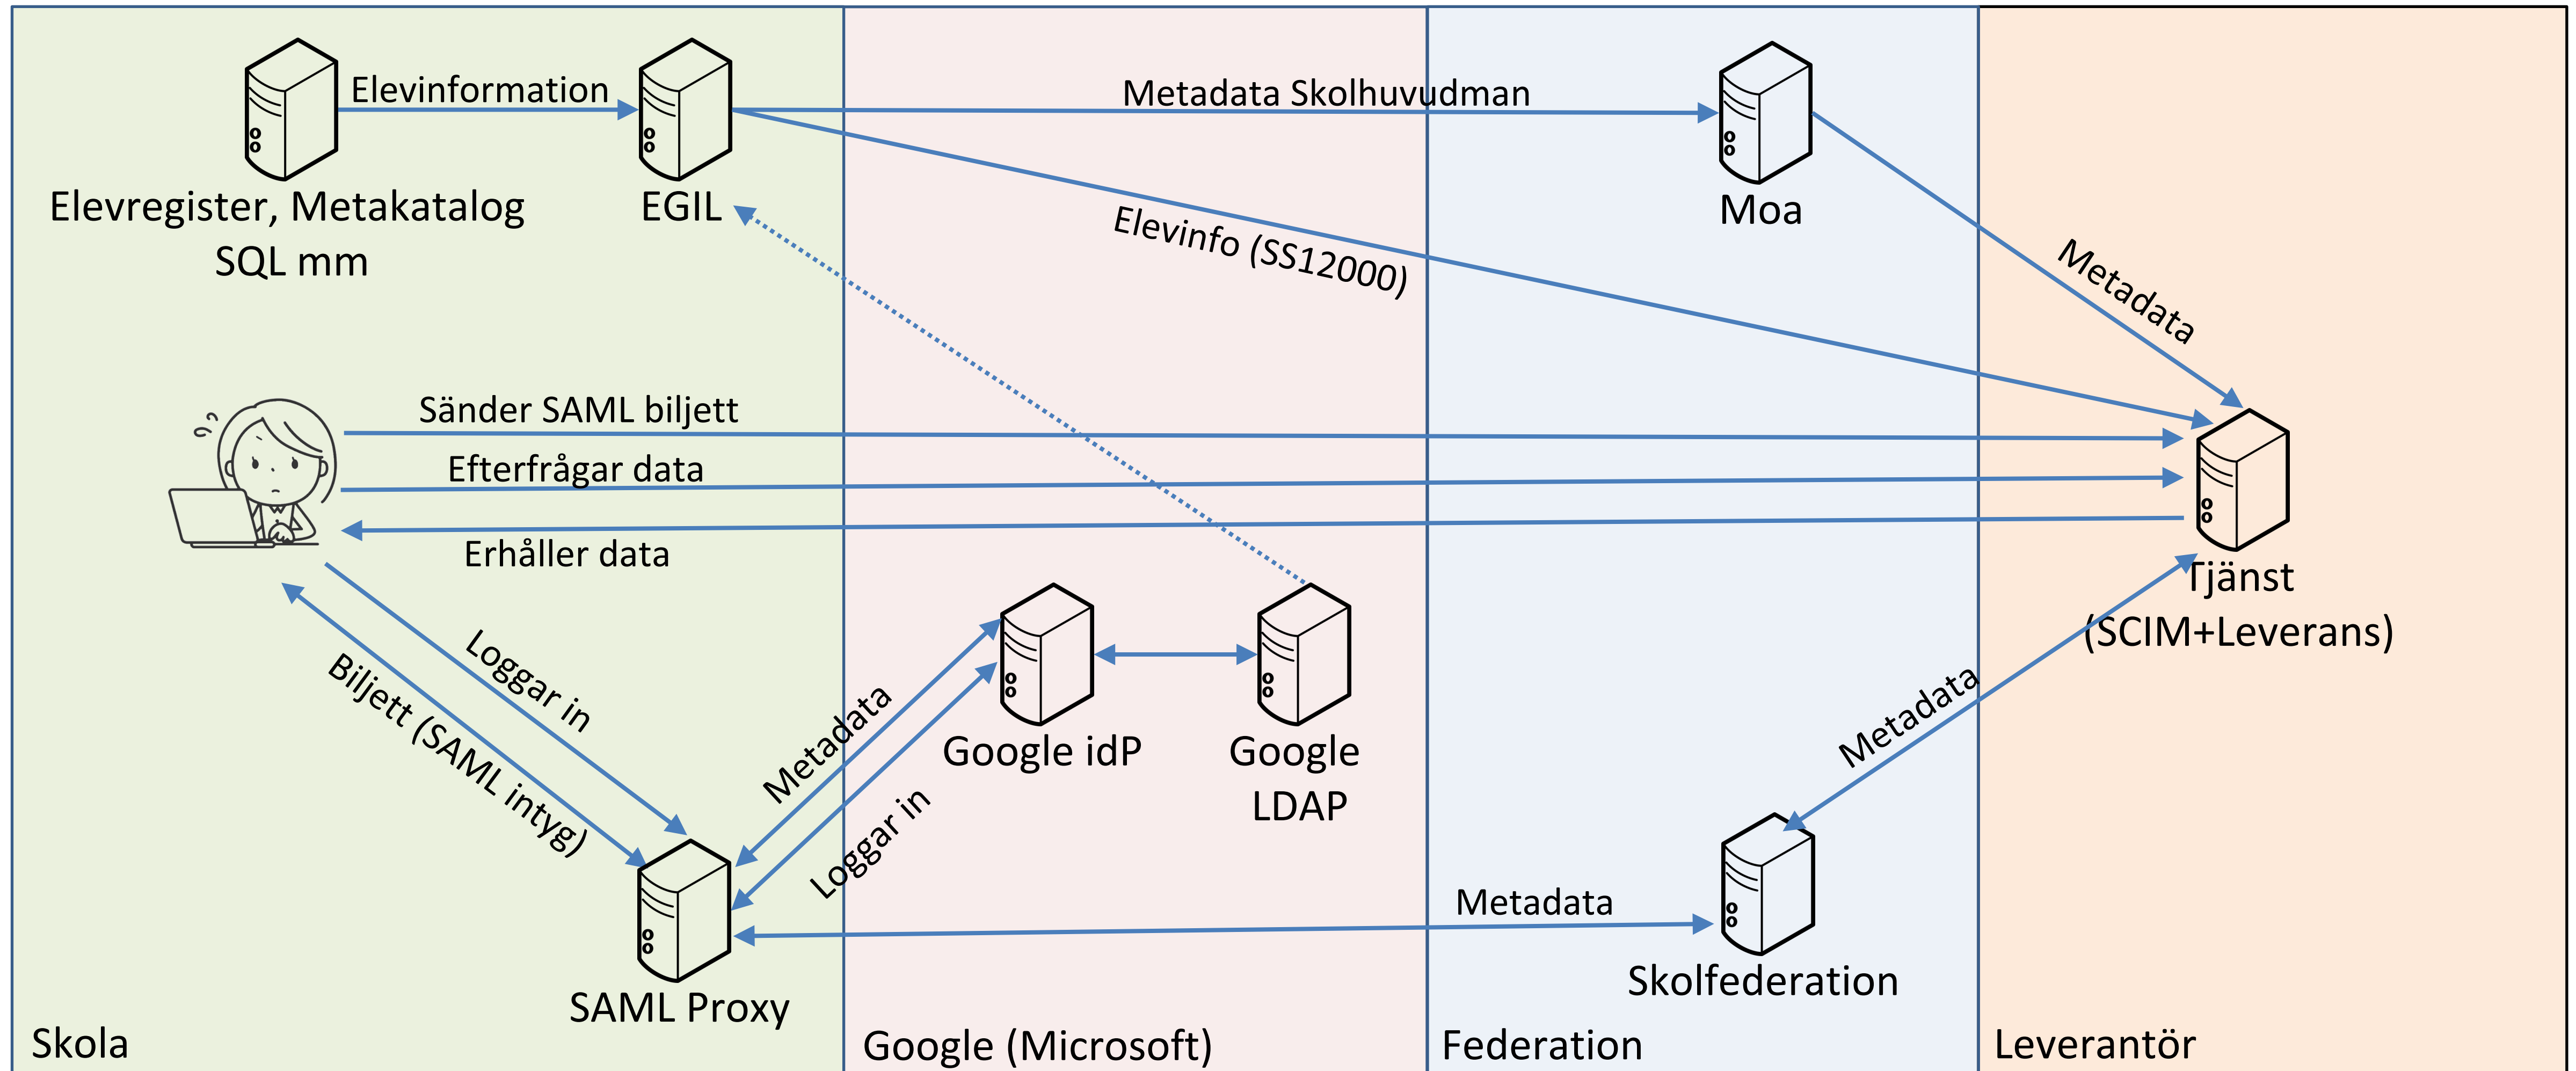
Elevinformation

Elevregister, Metakatalog SQL mm

EGIL

Metadata Skolhuvudman

Moa

Elevinfo (SS12000)

Metadata

Sänder SAML biljett

Efterfrågar data

Erhåller data

Tjänst (SCIM+Leverans)

Loggar in

Biljett (SAML intyg)

Metadata

Loggar in

Google idP

Google LDAP

Metadata

Metadata

Skolfederation

SAML Proxy

Skola

Google (Microsoft)

Federation

Leverantör